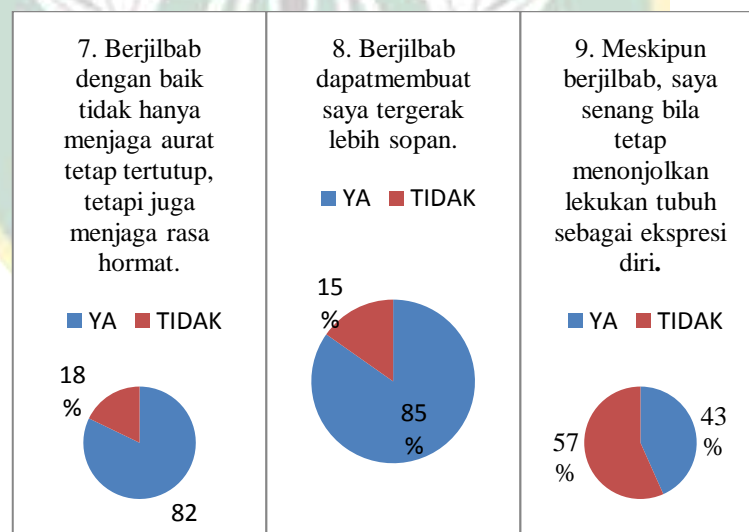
7. Berjilbab dengan baik tidak hanya menjaga aurat tetap tertutup, tetapi juga menjaga rasa hormat.

YA TIDAK

18 %

82

8. Berjilbab dapatmembuat saya tergerak lebih sopan.

YA TIDAK

15 %

85 %

9. Meskipun berjilbab, saya senang bila tetap menonjolkan lekukan tubuh sebagai ekspresi diri.

YA TIDAK

43 %

57 %